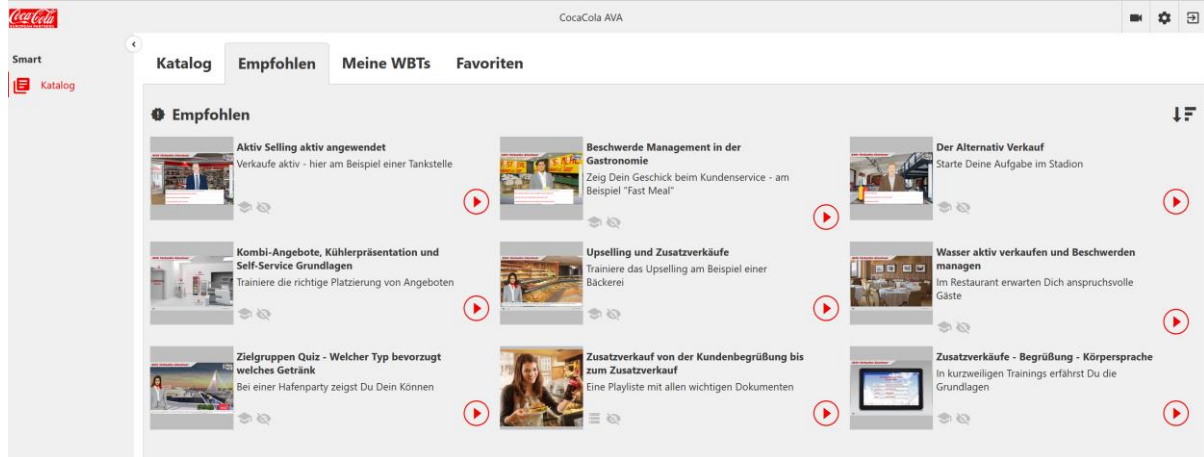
Coca-Cola

CocaCola AVA

Smart

Katalog

Katalog Empfohlen Meine WBTs Favoriten

Empfohlen

Aktiv Selling aktiv angewendet
Verkaufe aktiv - hier am Beispiel einer Tankstelle

Beschwerde Management in der Gastronomie
Zeig Dein Geschick beim Kundenservice - am Beispiel "Fast Meal"

Der Alternativ Verkauf
Starte Deine Aufgabe im Stadion

Kombi-Angebote, Kühlerpräsentation und Self-Service Grundlagen
Trainiere die richtige Platzierung von Angeboten

Upselling und Zusatzverkäufe
Trainiere das Upselling am Beispiel einer Bäckerei

Wasser aktiv verkaufen und Beschwerden managen
Im Restaurant erwarten Dich anspruchsvolle Gäste

Zielgruppen Quiz - Welcher Typ bevorzugt welches Getränk
Bei einer Hafenparty zeigst Du Dein Können

Zusatzverkauf von der Kundenbegrüßung bis zum Zusatzverkauf
Eine Playliste mit allen wichtigen Dokumenten

Zusatzverkäufe - Begrüßung - Körpersprache
In kurzweiligen Trainings erfährst Du die Grundlagen